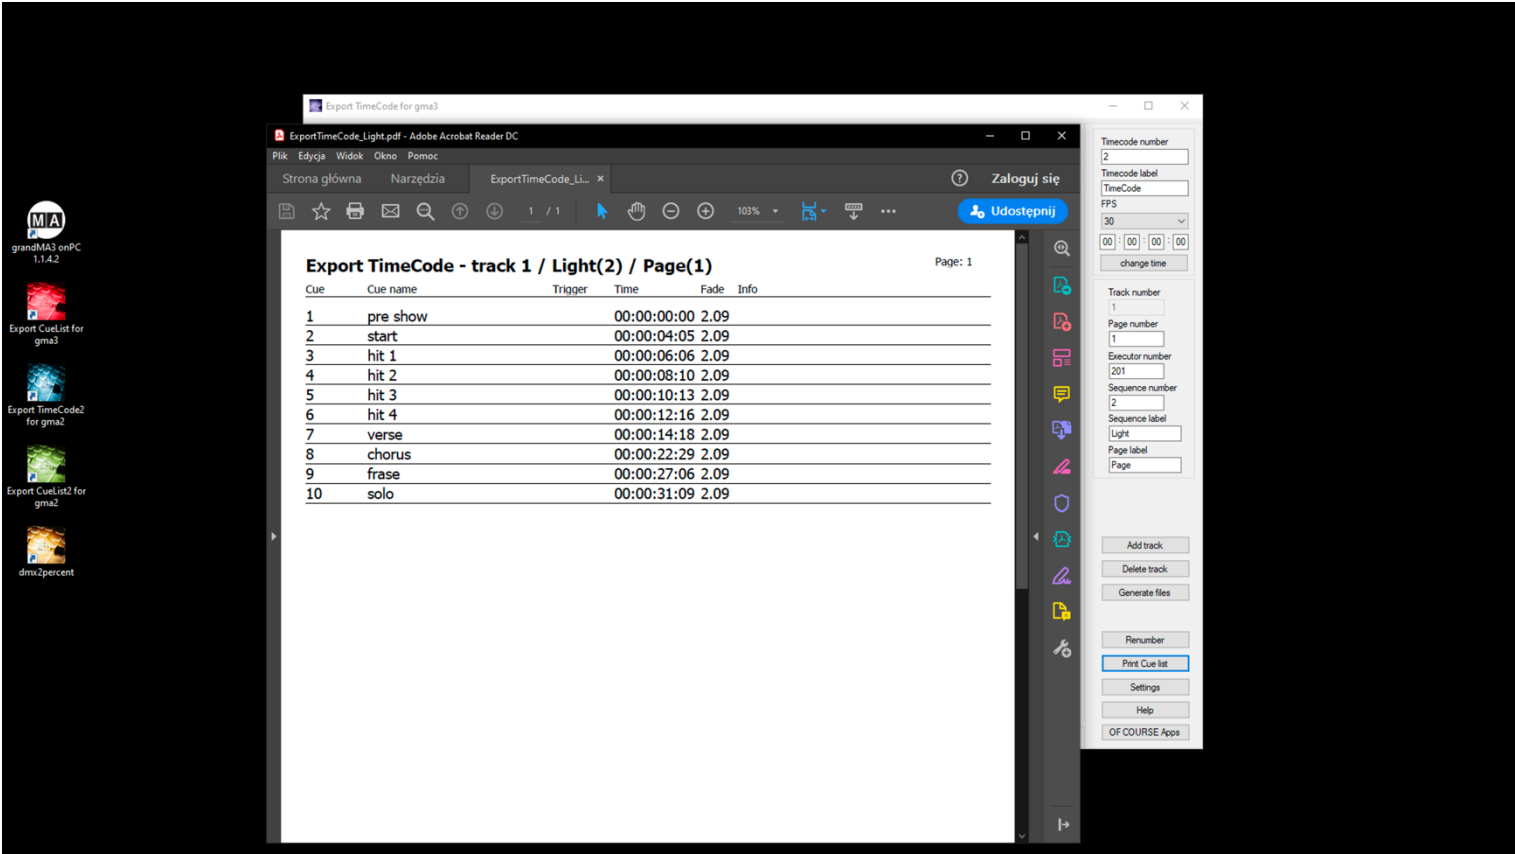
grandMA3 onPC 1.1.4.2

Export CueList for gma3

Export TimeCode2 for gma2

Export CueList2 for gma2

dmx2percent

Export TimeCode for gma3

ExportTimeCode_Light.pdf - Adobe Acrobat Reader DC

Plik Edycja Widok Okno Pomoc

Strona główna Narzędzia ExportTimeCode_Li... ×

Zaloguj się

1 / 1 103% Udostępnij

Export TimeCode - track 1 / Light(2) / Page(1)

Page: 1

| Cue | Cue name | Trigger | Time | Fade | Info |
|---|---|---|---|---|---|
| 1 | pre show | | 00:00:00:00 | 2.09 | |
| 2 | start | | 00:00:04:05 | 2.09 | |
| 3 | hit 1 | | 00:00:06:06 | 2.09 | |
| 4 | hit 2 | | 00:00:08:10 | 2.09 | |
| 5 | hit 3 | | 00:00:10:13 | 2.09 | |
| 6 | hit 4 | | 00:00:12:16 | 2.09 | |
| 7 | verse | | 00:00:14:18 | 2.09 | |
| 8 | chorus | | 00:00:22:29 | 2.09 | |
| 9 | frase | | 00:00:27:06 | 2.09 | |
| 10 | solo | | 00:00:31:09 | 2.09 | |

Timecode number
2
Timecode label
TimeCode
FPS
30
00 : 00 : 00 : 00
change time

Track number
1
Page number
1
Executor number
201
Sequence number
2
Sequence label
Light
Page label
Page

Add track
Delete track
Generate files

Renumber
Print Cue list
Settings
Help
OF COURSE Apps